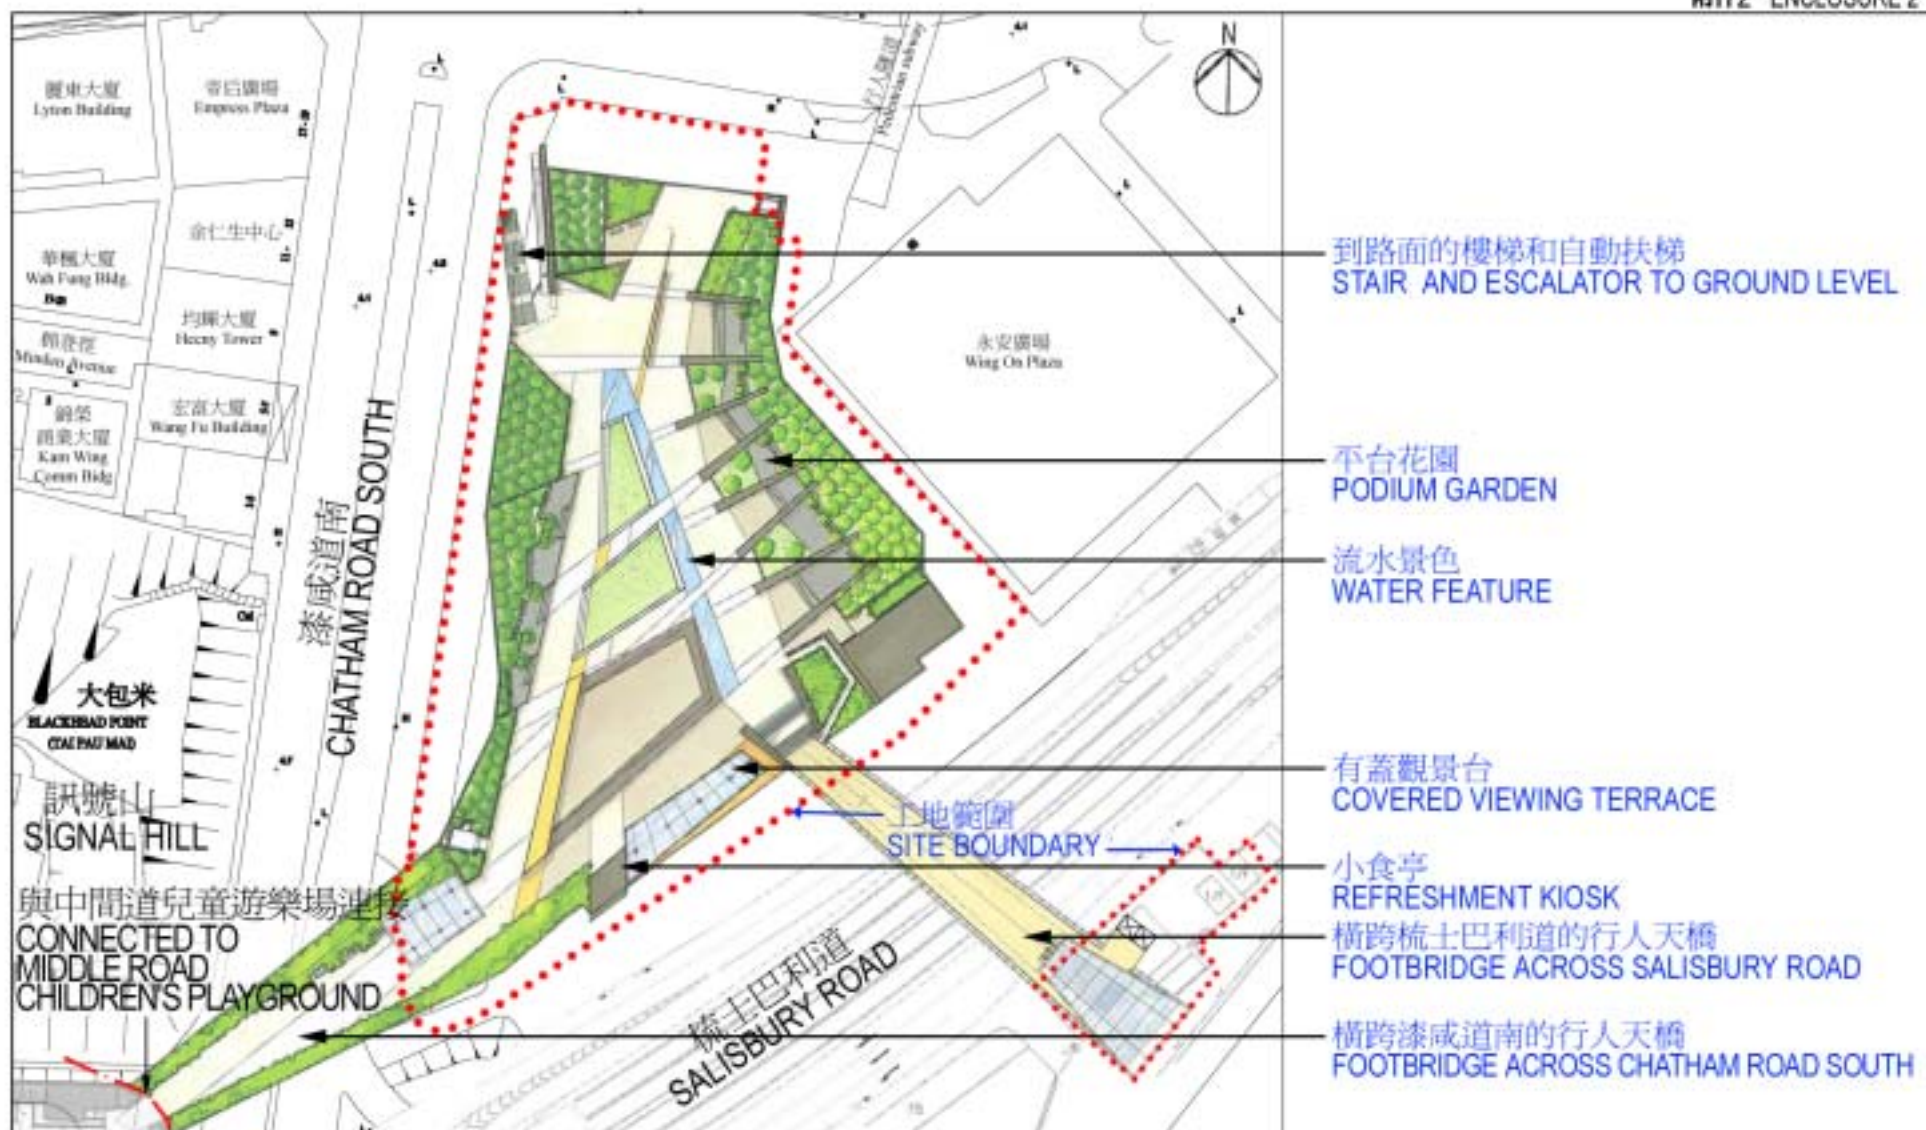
N

麗東大廈
Lyton Building

帝后廣場
Empress Plaza

行人隧道
Pedestrian subway

余仁生中心

華豐大廈
Wah Fung Bldg

均輝大廈
Heeny Tower

棉登徑
Minden Avenue

宏富大廈
Wang Fu Building

錦榮商業大廈
Kam Wing Comm Bldg

永安廣場
Wing On Plaza

漆咸道南
CHATHAM ROAD SOUTH

大包米
BLACKHEAD POINT
TAI PAU MAI

訊號山
SIGNAL HILL

與中間道兒童遊樂場連接
CONNECTED TO MIDDLE ROAD CHILDREN'S PLAYGROUND

梳士巴利道
SALISBURY ROAD

工地範圍
SITE BOUNDARY

到路面的樓梯和自動扶梯
STAIR AND ESCALATOR TO GROUND LEVEL

平台花園
PODIUM GARDEN

流水景色
WATER FEATURE

有蓋觀景台
COVERED VIEWING TERRACE

小食亭
REFRESHMENT KIOSK

橫跨梳士巴利道的行人天橋
FOOTBRIDGE ACROSS SALISBURY ROAD

橫跨漆咸道南的行人天橋
FOOTBRIDGE ACROSS CHATHAM ROAD SOUTH